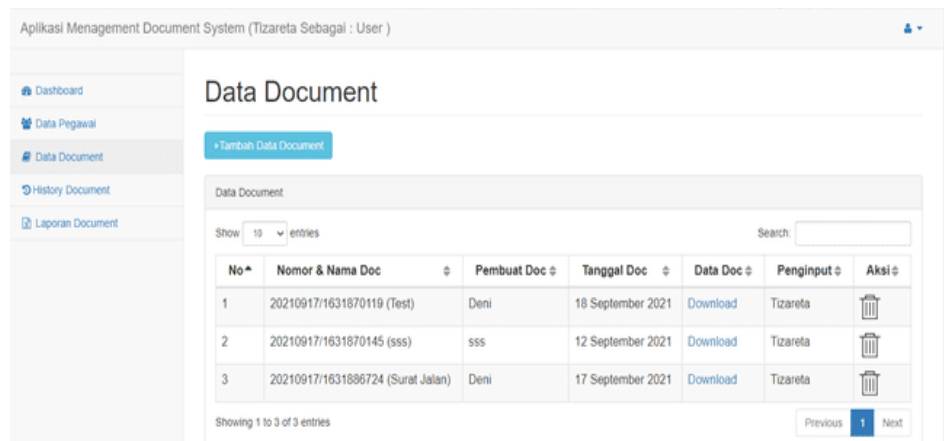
Aplikasi Menagement Document System (Tizareta Sebagai : User )

Dashboard
Data Pegawai
Data Document
History Document
Laporan Document

Data Document

+Tambah Data Document

Data Document

Show 10 entries

Search:

| No | Nomor & Nama Doc | Pembuat Doc | Tanggal Doc | Data Doc | Penginput | Aksi |
|---|---|---|---|---|---|---|
| 1 | 20210917/1631870119 (Test) | Deni | 18 September 2021 | Download | Tizareta | |
| 2 | 20210917/1631870145 (sss) | sss | 12 September 2021 | Download | Tizareta | |
| 3 | 20210917/1631886724 (Surat Jalan) | Deni | 17 September 2021 | Download | Tizareta | |

Showing 1 to 3 of 3 entries

Previous 1 Next